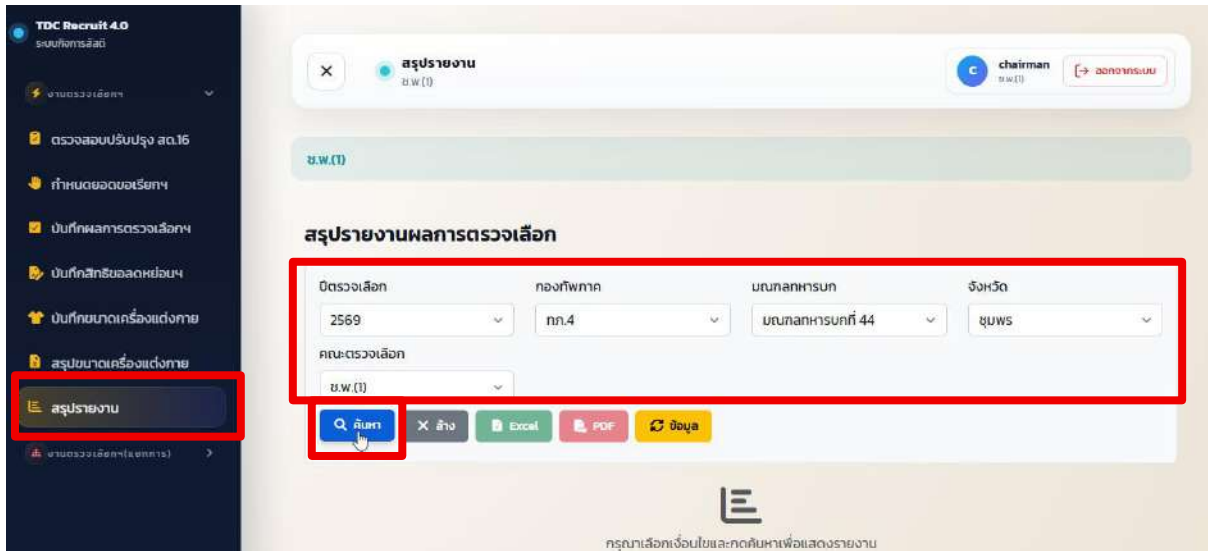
TDC Recruit 4.0
ระบบกิจการสัสดี

งานตรวจเลือกฯ

ตรวจสอบปรับปรุง สด.16

กำหนดยอดขอเรียกฯ

บันทึกผลการตรวจเลือกฯ

บันทึกสิทธิขอลดหย่อนฯ

บันทึกขนาดเครื่องแต่งกาย

สรุปขนาดเครื่องแต่งกาย

สรุปรายงาน

งานตรวจเลือกฯ(แยกการ)

×

สรุปรายงาน
ช.พ.(1)

chairman
ช.พ.(1)

ออกจากระบบ

ช.พ.(1)

สรุปรายงานผลการตรวจเลือก

| ปีตรวจเลือก | กองทัพภาค | มณฑลทหารบก | จังหวัด |
|---|---|---|---|
| 2569 | ทภ.4 | มณฑลทหารบกที่ 44 | ชุมพร |

คณะตรวจเลือก
ช.พ.(1)

ค้นหา
ล้าง
Excel
PDF
ข้อมูล

กรุณาเลือกเงื่อนไขและกดค้นหาเพื่อแสดงรายงาน